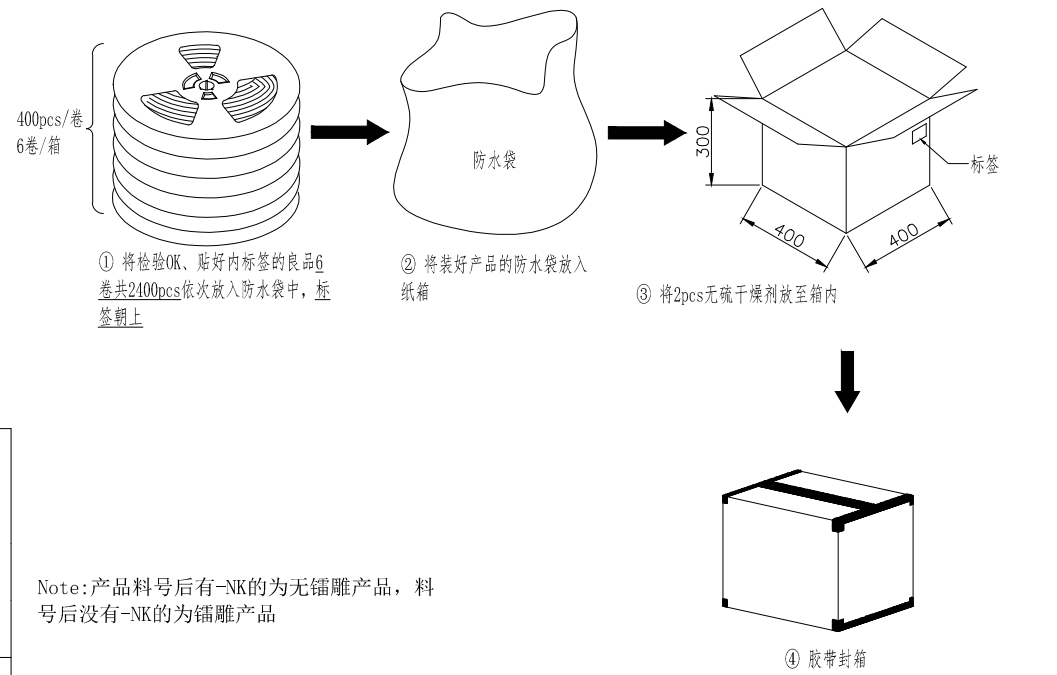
400pcs/卷
6卷/箱

① 将检验OK、贴好内标签的良品6卷共2400pcs依次放入防水袋中，标签朝上

防水袋

② 将装好产品的防水袋放入纸箱

300

400

400

标签

③ 将2pcs无硫干燥剂放至箱内

Note:产品料号后有-NK的为无镭雕产品，料号后没有-NK的为镭雕产品

④ 胶带封箱